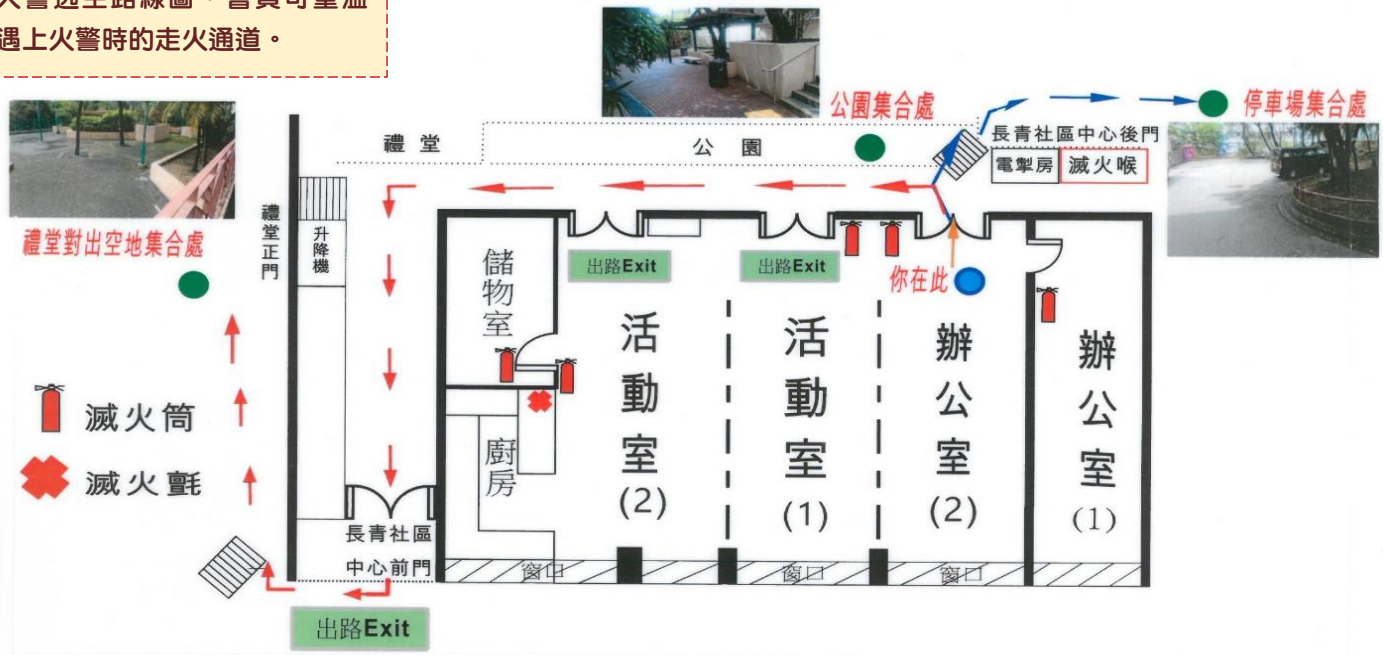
火警逃生路線圖，會員可量
遇上火警時的走火通道。

公園集合處

停車場集合處

禮堂

公園

長青社區中心後門

電掣房

滅火喉

禮堂正門

升降機

禮堂對出空地集合處

儲物室

出路Exit

出路Exit

你在此

活動室(2)

活動室(1)

辦公室(2)

辦公室(1)

滅火筒

滅火氈

廚房

長青社區中心前門

窗口

窗口

窗口

出路Exit